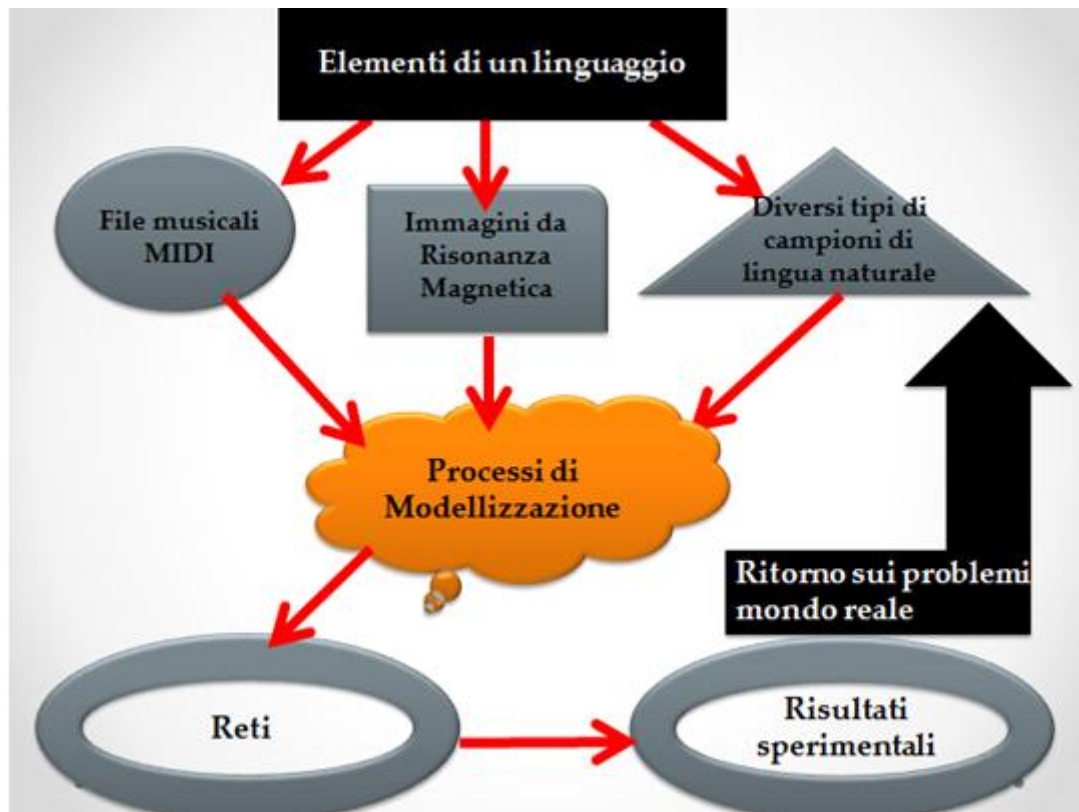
Elementi di un linguaggio

File musicali MIDI

Immagini da Risonanza Magnetica

Diversi tipi di campioni di lingua naturale

Processi di Modellizzazione

Ritorno sui problemi mondo reale

Reti

Risultati sperimentali